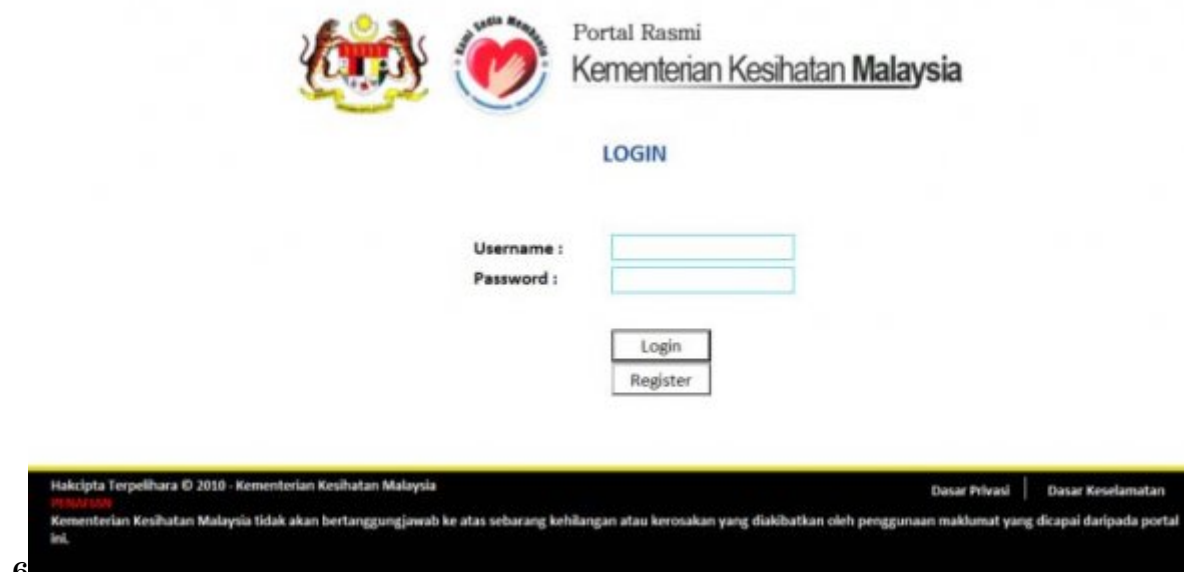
Kami Sedia Membantu

Portal Rasmi
Kementerian Kesihatan Malaysia

LOGIN

Username :
Password :

Login
Register

Hakcipta Terpelihara © 2010 - Kementerian Kesihatan Malaysia
PENAFIAN
Kementerian Kesihatan Malaysia tidak akan bertanggungjawab ke atas sebarang kehilangan atau kerosakan yang diakibatkan oleh penggunaan maklumat yang dicapai daripada portal ini.

Dasar Privasi | Dasar Keselamatan

6